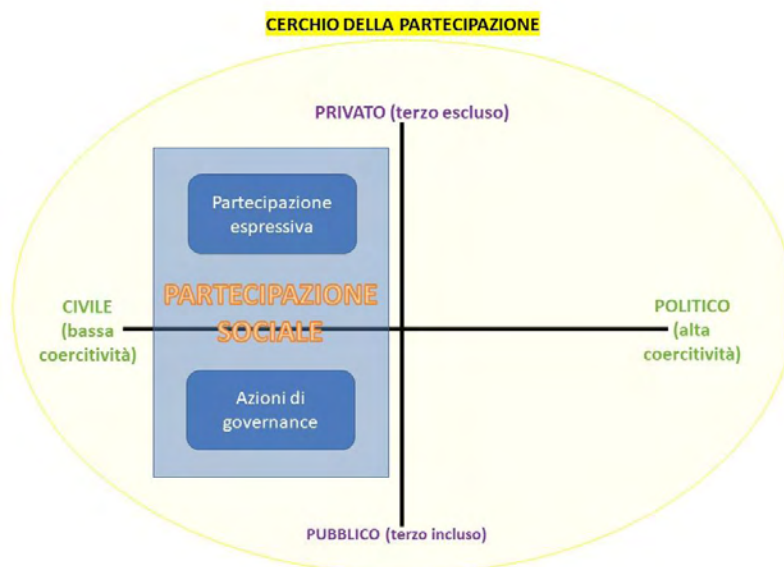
CERCHIO DELLA PARTECIPAZIONE

PRIVATO (terzo escluso)

Partecipazione espressiva

CIVILE (bassa coercitività)

PARTECIPAZIONE SOCIALE

POLITICO (alta coercitività)

Azioni di governance

PUBBLICO (terzo incluso)